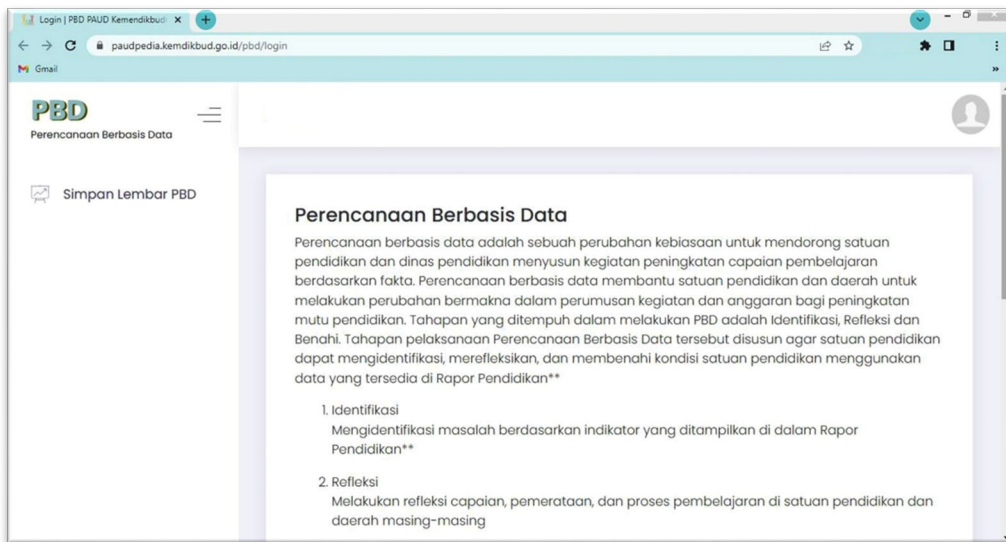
Login | PBD PAUD Kemendikbud ×

paudpedia.kemdikbud.go.id/pbd/login

Gmail

PBD
Perencanaan Berbasis Data

Simpan Lembar PBD

Perencanaan Berbasis Data

Perencanaan berbasis data adalah sebuah perubahan kebiasaan untuk mendorong satuan pendidikan dan dinas pendidikan menyusun kegiatan peningkatan capaian pembelajaran berdasarkan fakta. Perencanaan berbasis data membantu satuan pendidikan dan daerah untuk melakukan perubahan bermakna dalam perumusan kegiatan dan anggaran bagi peningkatan mutu pendidikan. Tahapan yang ditempuh dalam melakukan PBD adalah Identifikasi, Refleksi dan Benahi. Tahapan pelaksanaan Perencanaan Berbasis Data tersebut disusun agar satuan pendidikan dapat mengidentifikasi, merefleksikan, dan membenahi kondisi satuan pendidikan menggunakan data yang tersedia di Rapor Pendidikan**

1. Identifikasi
Mengidentifikasi masalah berdasarkan indikator yang ditampilkan di dalam Rapor Pendidikan**

2. Refleksi
Melakukan refleksi capaian, pemerataan, dan proses pembelajaran di satuan pendidikan dan daerah masing-masing